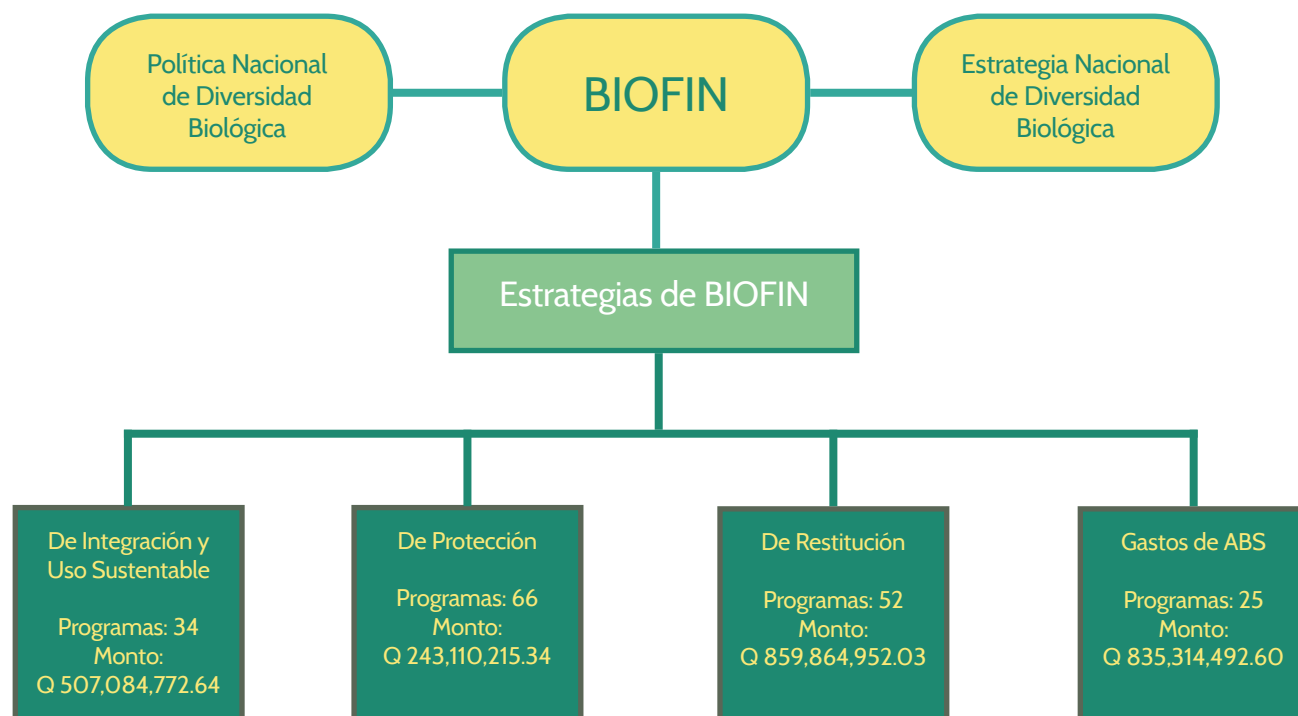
Política Nacional de Diversidad Biológica

BIOFIN

Estrategia Nacional de Diversidad Biológica

Estrategias de BIOFIN

De Integración y Uso Sustentable

Programas: 34
Monto:
Q 507,084,772.64

De Protección

Programas: 66
Monto:
Q 243,110,215.34

De Restitución

Programas: 52
Monto:
Q 859,864,952.03

Gastos de ABS

Programas: 25
Monto:
Q 835,314,492.60